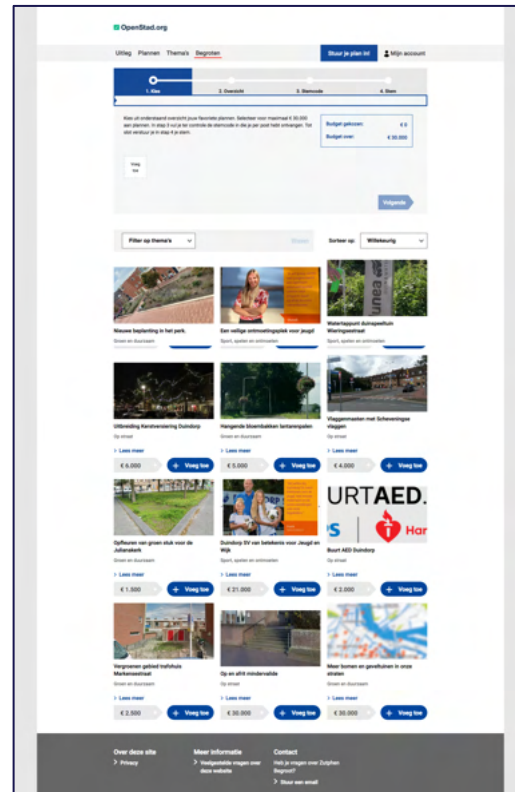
OpenStad.org

Uitleg Plannen Thema's Begroten

Stuur je plan in!

Mijn account

1. Kies

2. Overzicht

3. Stemcode

4. Stem

Kies uit onderstaand overzicht jouw favoriete plannen. Selecteer voor maximaal € 30.000 aan plannen. In stap 3 vul je ter controle de stemcode in die je per post hebt ontvangen. Tot slot verstuur je in stap 4 je stem.

Budget gekozen: € 0

Budget over: € 30.000

Voeg toe

Volgende

Filter op thema's

Wissen

Sorteer op: Willekeurig

Nieuwe beplanting in het park.

Groen en duurzaam

Een veilige ontmoetingsplek voor jeugd

Sport, spelen en ontmoeten

Watertappunt duinspeeltuin Wieringsestraat

Sport, spelen en ontmoeten

Uitbreiding Kerstversiering Duindorp

Op straat

Leas meer

€ 6.000

Voeg toe

Hangende bloembakken lantarenpalen

Groen en duurzaam

Lees meer

€ 5.000

Voeg toe

Vlaggenmasten met Scheveningse vlaggen

Op straat

Lees meer

€ 4.000

Voeg toe

Opfleuren van groen stuk voor de Julianakerk

Groen en duurzaam

Lees meer

€ 1.500

Voeg toe

Duindorp SV van betekenis voor Jeugd en Wijk

Sport, spelen en ontmoeten

Lees meer

€ 21.000

Voeg toe

URTAED.

Har

Buurt AED Duindorp

Op straat

Lees meer

€ 2.000

Voeg toe

Vergroenen gebied trafohuis Markensestraat

Groen en duurzaam

Lees meer

€ 2.500

Voeg toe

Op en afrit mindervalide

Op straat

Lees meer

€ 30.000

Voeg toe

Meer bomen en geveltuinen in onze straten

Groen en duurzaam

Lees meer

€ 30.000

Voeg toe

Over deze site

Privacy

Meer informatie

Veelgestelde vragen over deze website

Contact

Heb je vragen over Zutphen Begroot?

Stuur een email